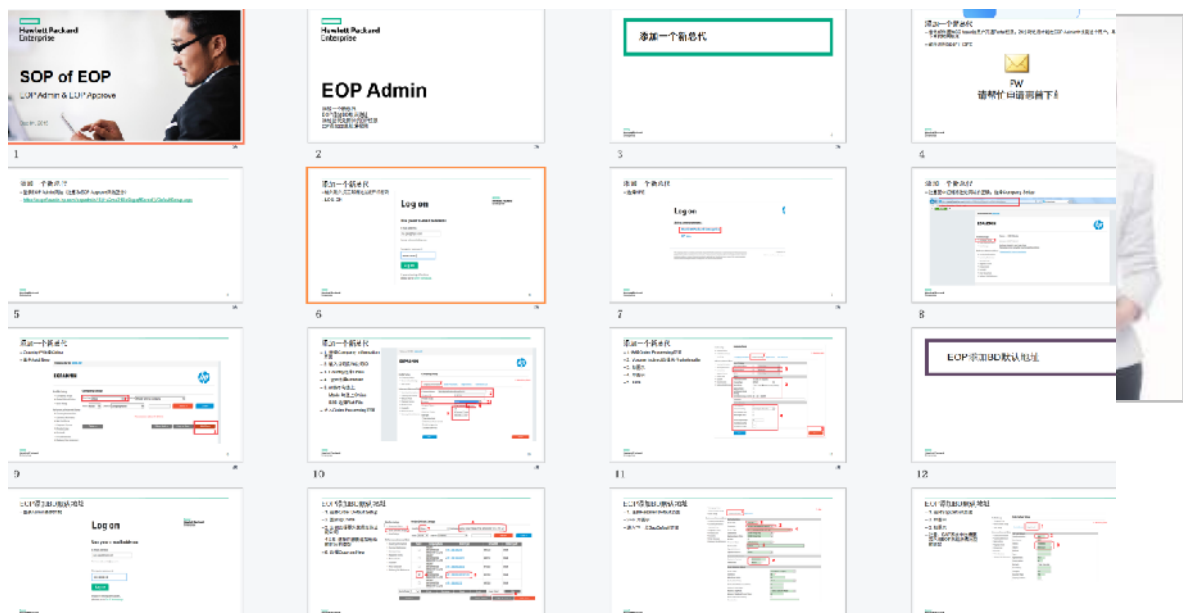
Hewlett Packard Enterprise

SOP of EOP

EOP Admin & EOP Approve

1

Hewlett Packard Enterprise

EOP Admin

2

添加一个新总代

3

添加一个新总代

FW
请帮忙开通覆盖下

4

添加一个新总代

5

添加一个新总代

Log on

6

添加一个新总代

Log on

7

添加一个新总代

8

添加一个新总代

9

添加一个新总代

10

添加一个新总代

11

EOP添加BD默认地址

12

EOP添加BD默认地址

Log on

EOP添加BD默认地址

EOP添加BD默认地址

EOP添加BD默认地址